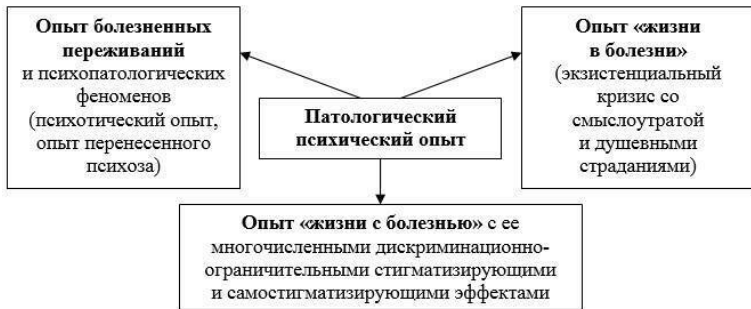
Опыт болезненных переживаний и психопатологических феноменов (психотический опыт, опыт перенесенного психоза)

Патологический психический опыт

Опыт «жизни в болезни» (экзистенциальный кризис со смыслоутратой и душевными страданиями)

Опыт «жизни с болезнью» с ее многочисленными дискриминационно-ограничительными стигматизирующими и самостигматизирующими эффектами